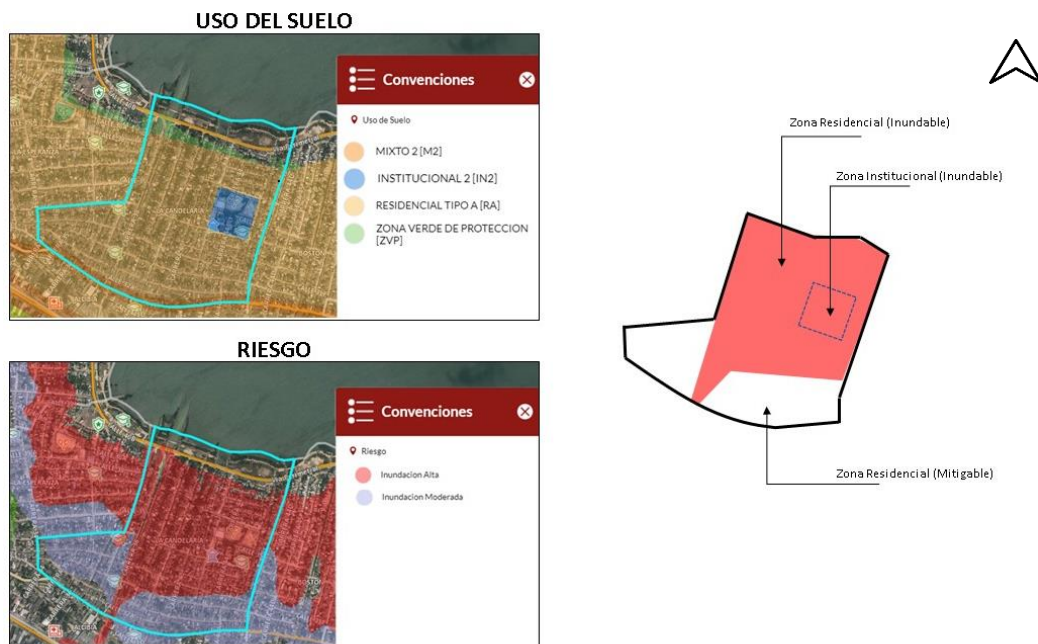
USO DEL SUELO

Convenciones

Uso de Suelo

MIXTO 2 [M2]

INSTITUCIONAL 2 [IN2]

RESIDENCIAL TIPO A [RA]

ZONA VERDE DE PROTECCION [ZVP]

RIESGO

Convenciones

Riesgo

Inundacion Alta

Inundacion Moderada

Zona Residencial (Inundable)

Zona Institucional (Inundable)

Zona Residencial (Mitigable)